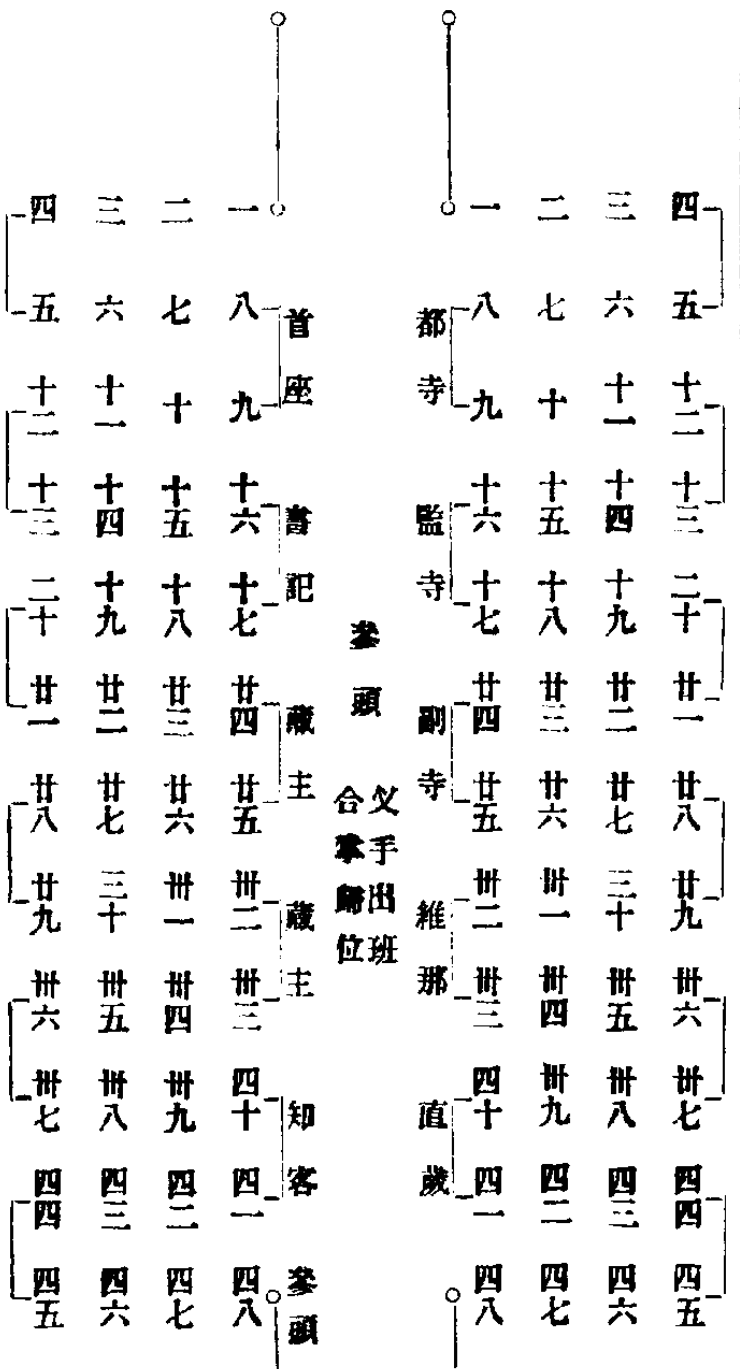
四 三 二 一
五 六 七 八 首座
十二 十一 十 九
十三 十四 十五 十六 書記
二十 十九 十八 十七
廿一 廿二 廿三 廿四 藏主
廿八 廿七 廿六 廿五
廿九 三十 卅一 卅二 藏主
卅六 卅五 卅四 卅三
卅七 卅八 卅九 四十 知客
四四 四三 四二 四一
四五 四六 四七 四八 參頭

參頭

叉手出班
合掌歸位

一 二 三 四
都寺 八 七 六 五
九 十 十一 十二
監寺 十六 十五 十四 十三
十七 十八 十九 二十
副寺 廿四 廿三 廿二 廿一
廿五 廿六 廿七 廿八
維那 卅二 卅一 三十 廿九
卅三 卅四 卅五 卅六
直歲 四十 卅九 卅八 卅七
四一 四二 四三 四四
四八 四七 四六 四五